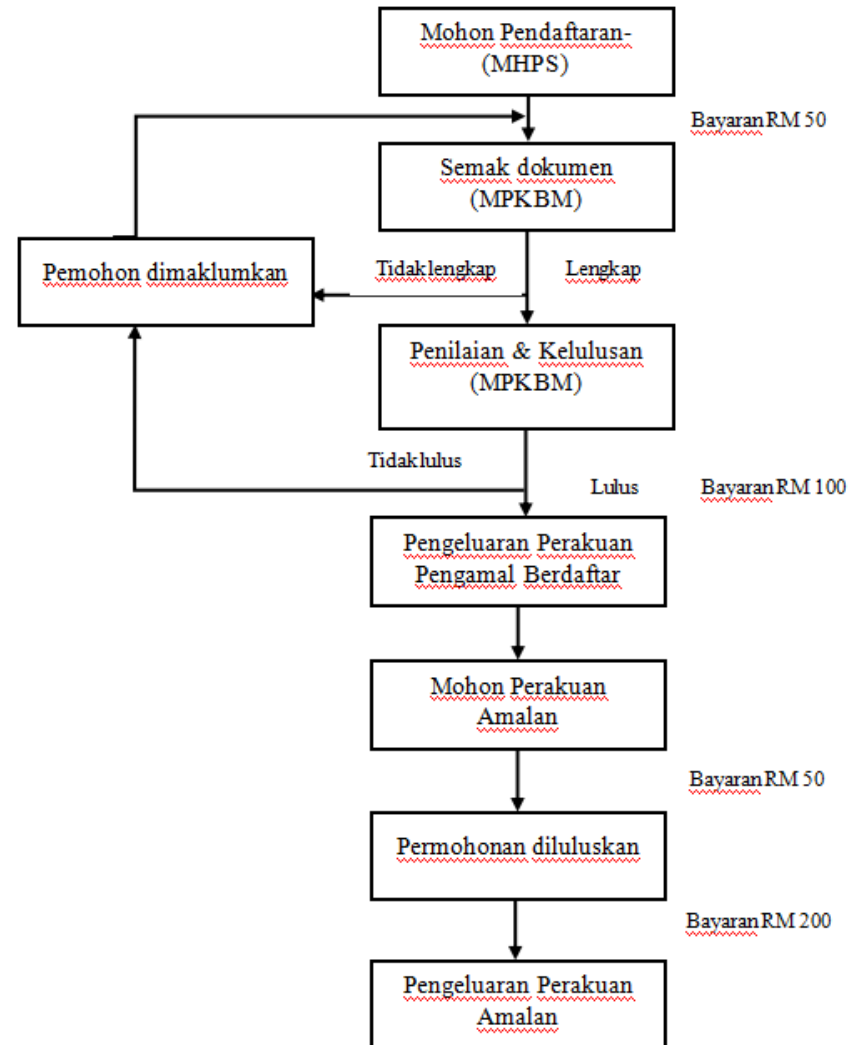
Mohon Pendaftaran-(MHPS)

Bayaran RM 50

Semak dokumen (MPKBM)

Pemohon dimaklumkan

Tidaklengkap

Lengkap

Penilaian & Kelulusan (MPKBM)

Tidaklulus

Lulus

Bayaran RM 100

Pengeluaran Perakuan Pengamal Berdaftar

Mohon Perakuan Amalan

Bayaran RM 50

Permohonan diluluskan

Bayaran RM 200

Pengeluaran Perakuan Amalan